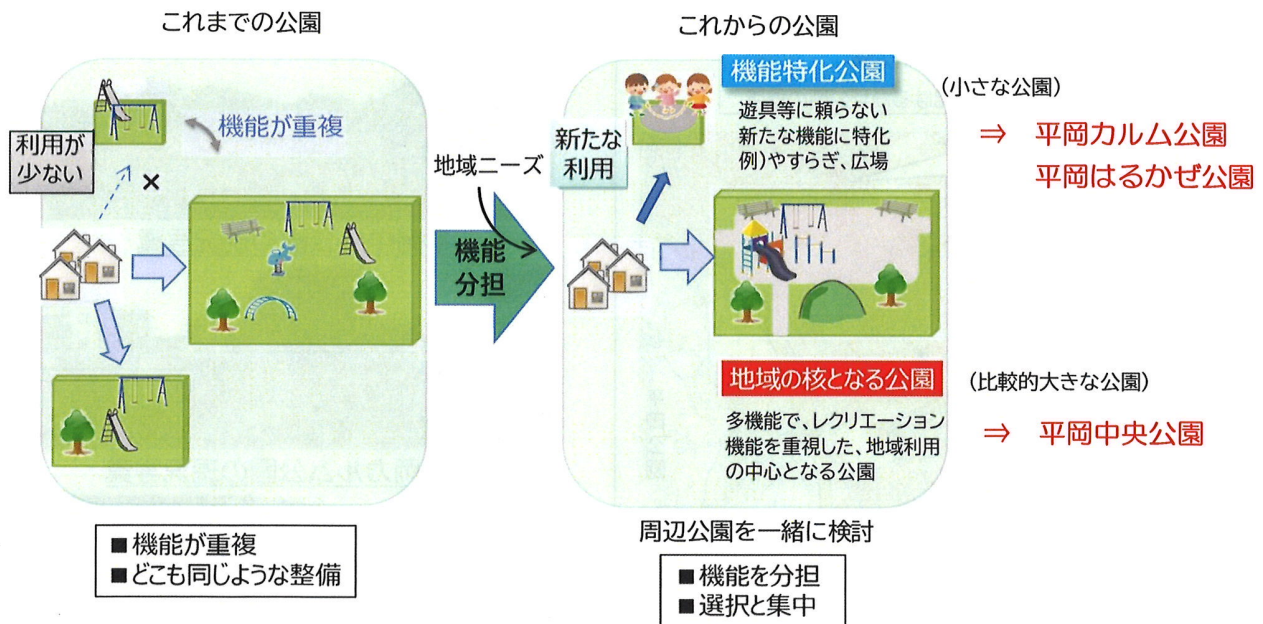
これまでの公園

利用が少ない

×

機能が重複

■機能が重複
■どこも同じような整備

地域ニーズ

機能分担

これからの公園

新たな利用

機能特化公園

遊具等に頼らない新たな機能に特化
例)やすらぎ、広場

(小さな公園)

⇒ 平岡カルム公園
平岡はるかぜ公園

地域の核となる公園

多機能で、レクリエーション機能を重視した、地域利用の中心となる公園

(比較的大きな公園)

⇒ 平岡中央公園

周辺公園を一緒に検討

■機能を分担
■選択と集中